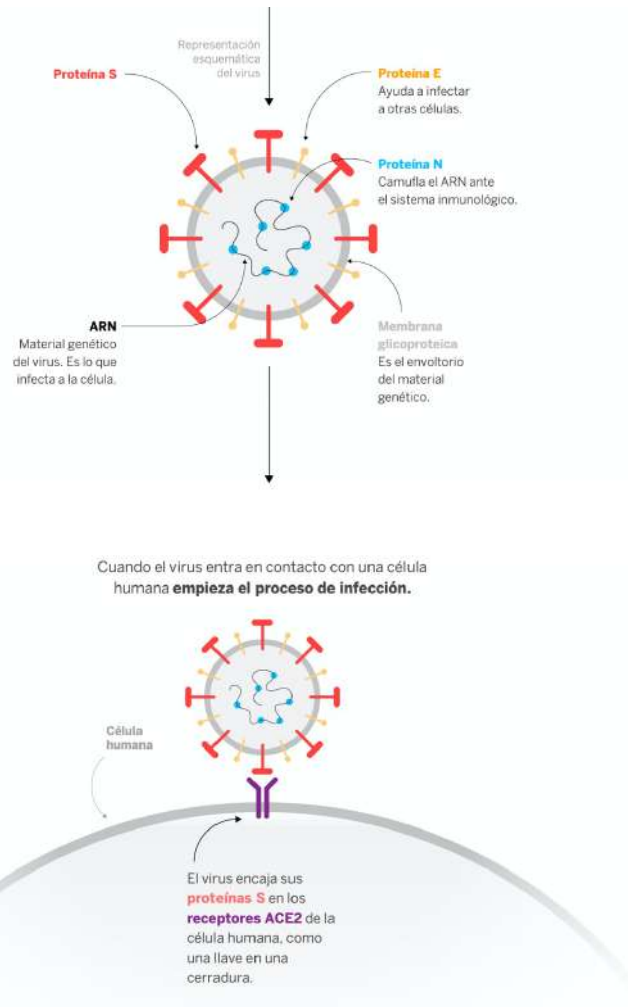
Representación esquemática del virus

Proteína S

Proteína E
Ayuda a infectar a otras células.

Proteína N
Camufla el ARN ante el sistema inmunológico.

ARN
Material genético del virus. Es lo que infecta a la célula.

Membrana glicoproteica
Es el envoltorio del material genético.

Cuando el virus entra en contacto con una célula humana **empieza el proceso de infección.**

Célula humana

El virus encaja sus **proteínas S** en los **receptores ACE2** de la célula humana, como una llave en una cerradura.